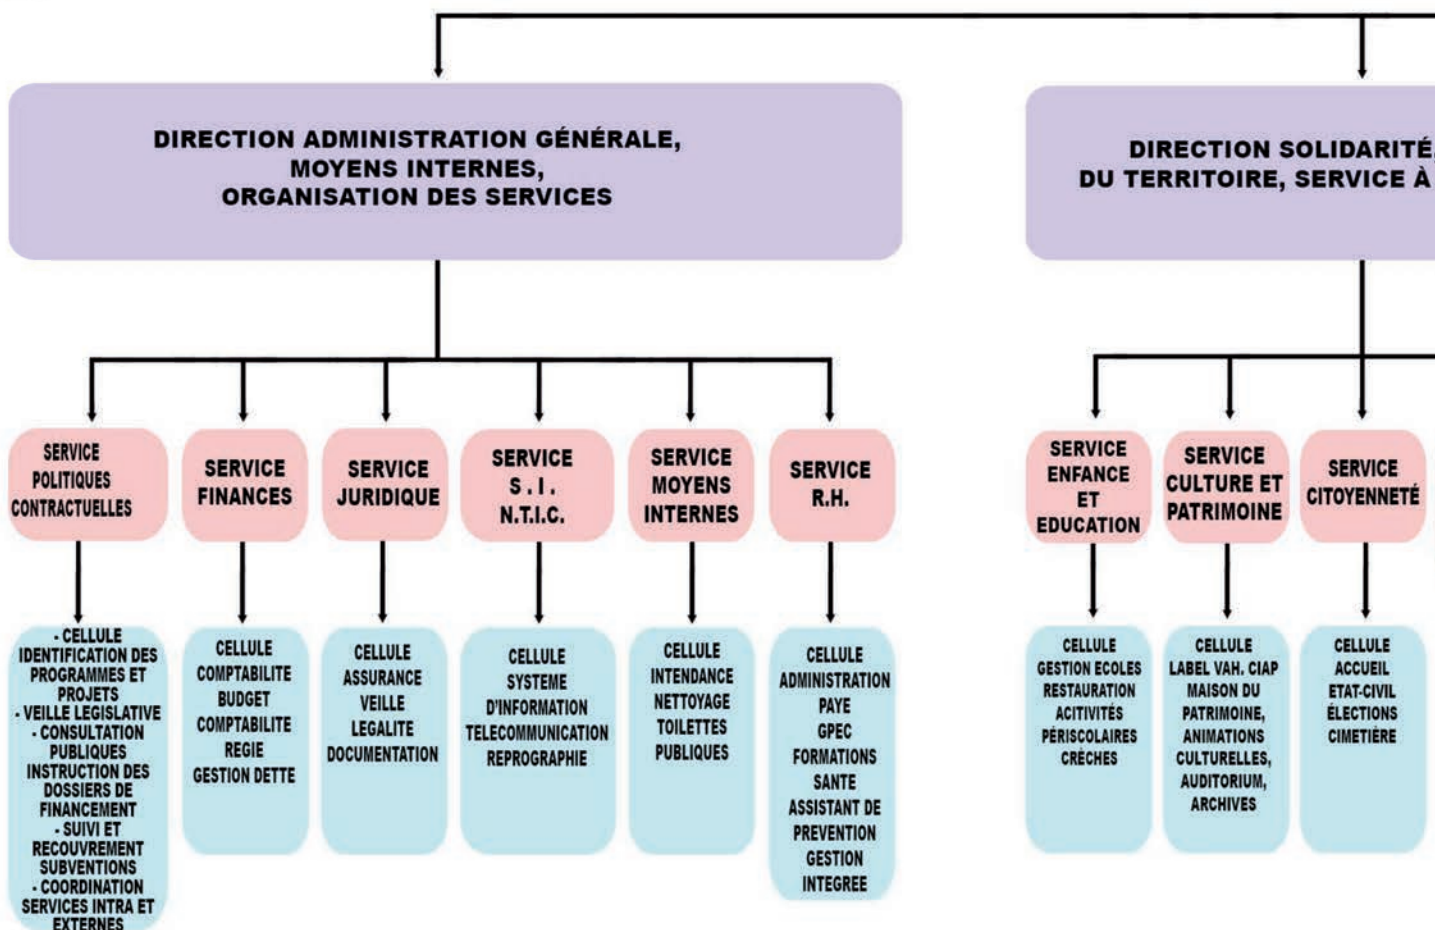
DIRECTION ADMINISTRATION GÉNÉRALE, MOYENS INTERNES, ORGANISATION DES SERVICES

DIRECTION SOLIDARITÉ, DU TERRITOIRE, SERVICE À

SERVICE POLITIQUES CONTRACTUELLES

- CELLULE IDENTIFICATION DES PROGRAMMES ET PROJETS
- VEILLE LEGISLATIVE
- CONSULTATION PUBLIQUES INSTRUCTION DES DOSSIERS DE FINANCEMENT
- SUIVI ET RECOUVREMENT SUBVENTIONS
- COORDINATION SERVICES INTRA ET EXTERNES

SERVICE FINANCES

CELLULE COMPTABILITE BUDGET COMPTABILITE REGIE GESTION DETTE

SERVICE JURIDIQUE

CELLULE ASSURANCE VEILLE LEGALITE DOCUMENTATION

SERVICE S.I. N.T.I.C.

CELLULE SYSTEME D'INFORMATION TELECOMMUNICATION REPROGRAPHIE

SERVICE MOYENS INTERNES

CELLULE INTENDANCE NETTOYAGE TOILETTES PUBLIQUES

SERVICE R.H.

CELLULE ADMINISTRATION PAYE GPEC FORMATIONS SANTE ASSISTANT DE PREVENTION GESTION INTEGREE

SERVICE ENFANCE ET EDUCATION

CELLULE GESTION ECOLES RESTAURATION ACITIVITÉS PÉRISCOLAIRES CRÈCHES

SERVICE CULTURE ET PATRIMOINE

CELLULE LABEL VAH. CIAP MAISON DU PATRIMOINE, ANIMATIONS CULTURELLES, AUDITORIUM, ARCHIVES

SERVICE CITOYENNETÉ

CELLULE ACCUEIL ETAT-CIVIL ÉLECTIONS CIMETIÈRE